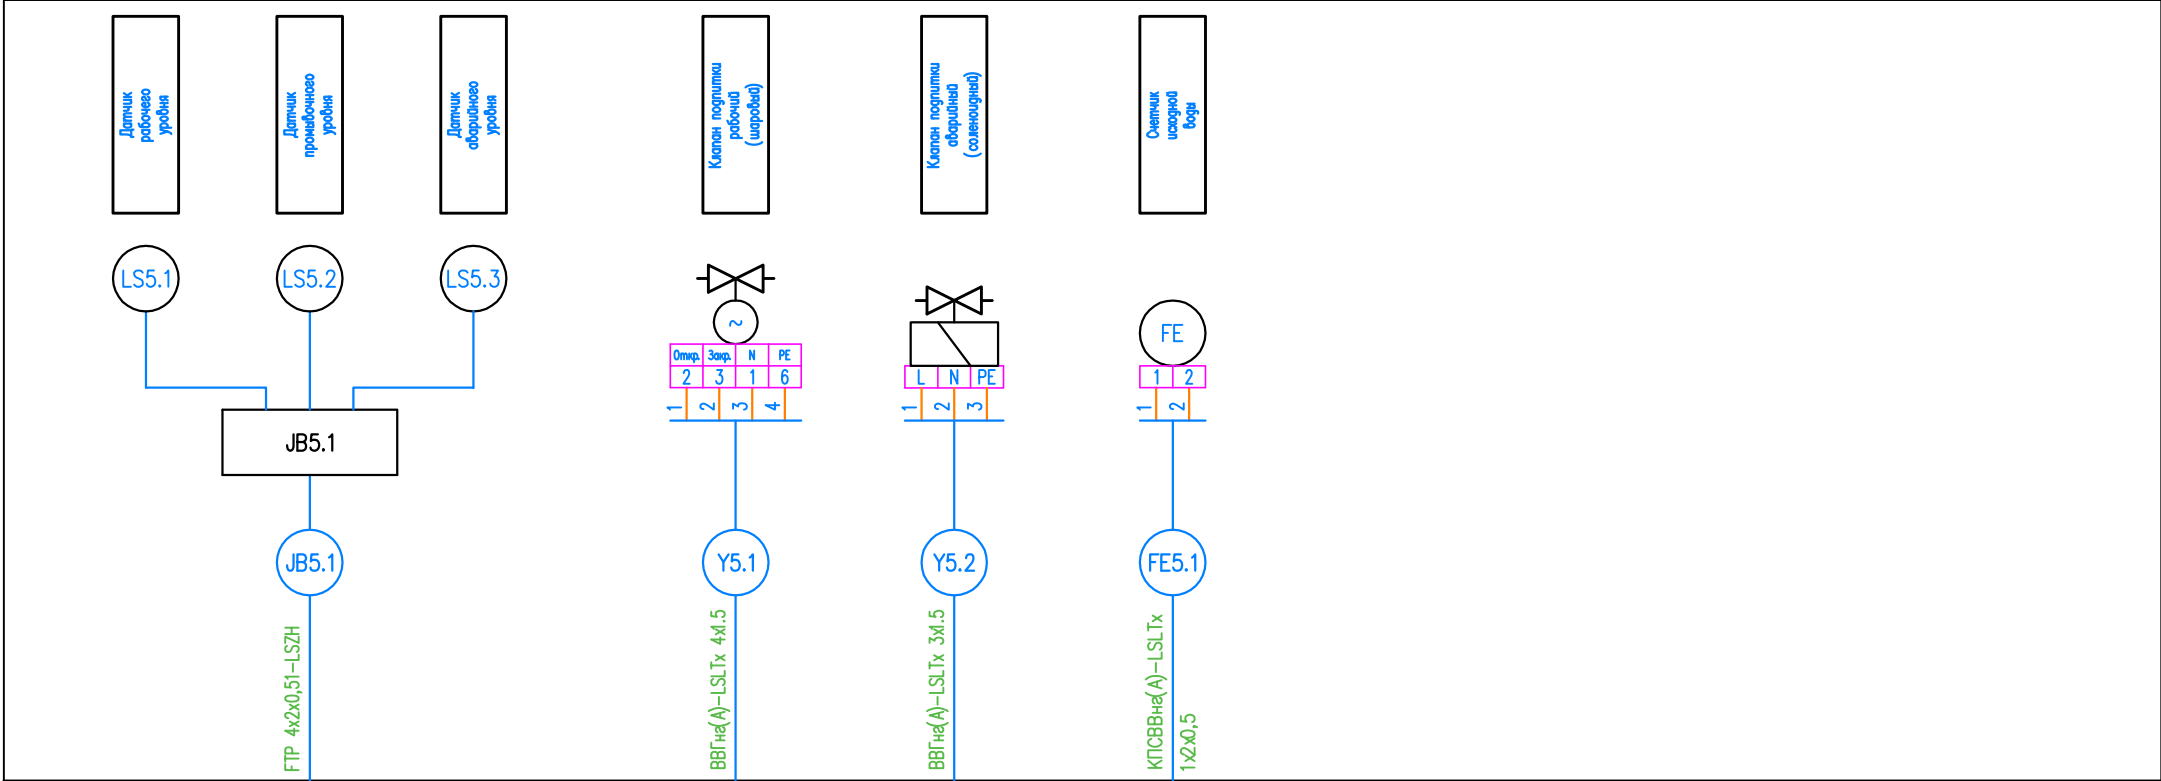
Датчик рабочего уровня

Датчик промежуточного уровня

Датчик аварийного уровня

Клапан подпитки рабочий (шаровый)

Клапан подпитки аварийный (соленоидный)

Счетчик исходной воды

LS5.1

LS5.2

LS5.3

JB5.1

JB5.1

FTP 4x2x0,51-LSZH

~

| Откр. | Закр. | N | PE |
|---|---|---|---|
| 2 | 3 | 1 | 6 |

1 2 3 4

Y5.1

ВВГнг(А)-LSLTx 4x1.5

| L | N | PE |
|---|---|---|

1 2 3

Y5.2

ВВГнг(А)-LSLTx 3x1.5

FE

| 1 | 2 |
|---|---|

1 2

FE5.1

КПСВВнг(А)-LSLTx 1x2x0,5